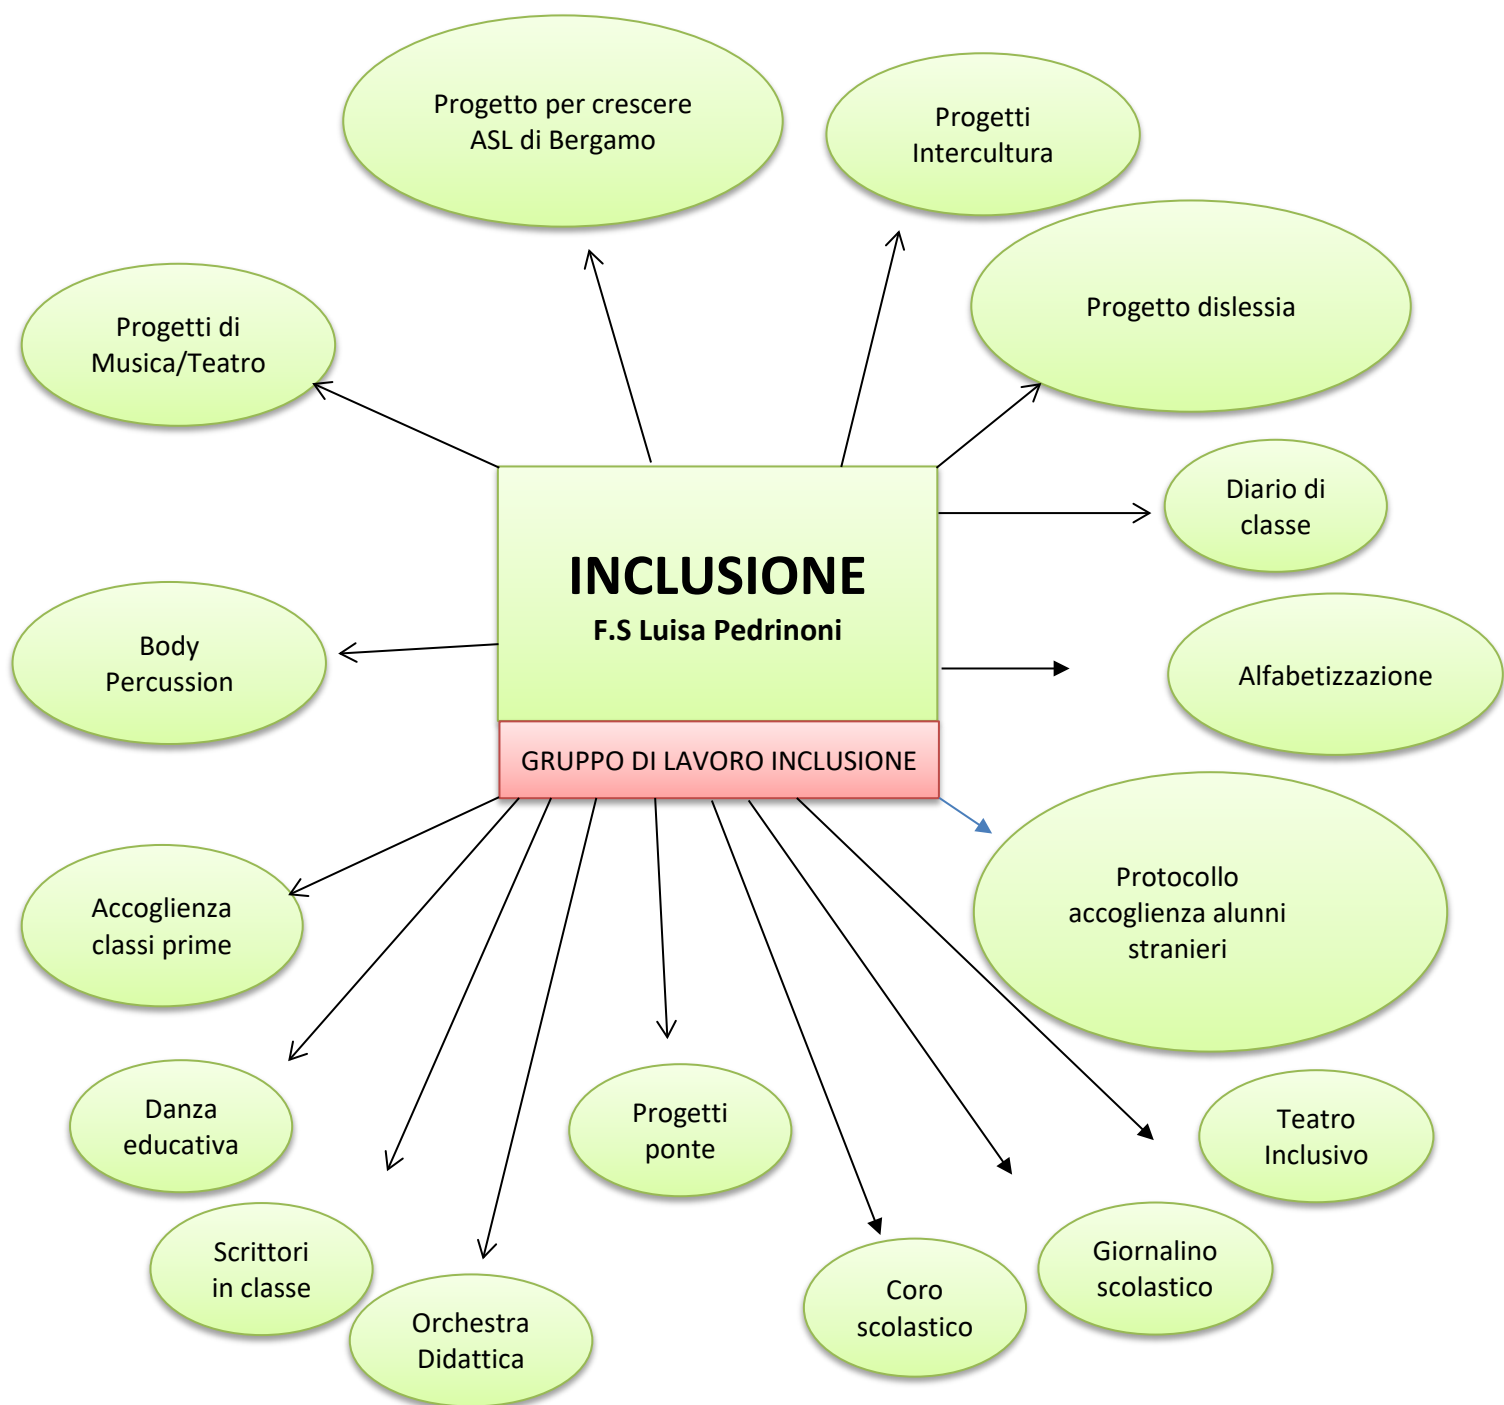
Progetto per crescere ASL di Bergamo

Progetti Intercultura

Progetto dislessia

Progetti di Musica/Teatro

INCLUSIONE
F.S Luisa Pedrinoni

GRUPPO DI LAVORO INCLUSIONE

Diario di classe

Body Percussion

Alfabetizzazione

Protocollo accoglienza alunni stranieri

Accoglienza classi prime

Danza educativa

Progetti ponte

Teatro Inclusivo

Scrittori in classe

Orchestra Didattica

Coro scolastico

Giornalino scolastico